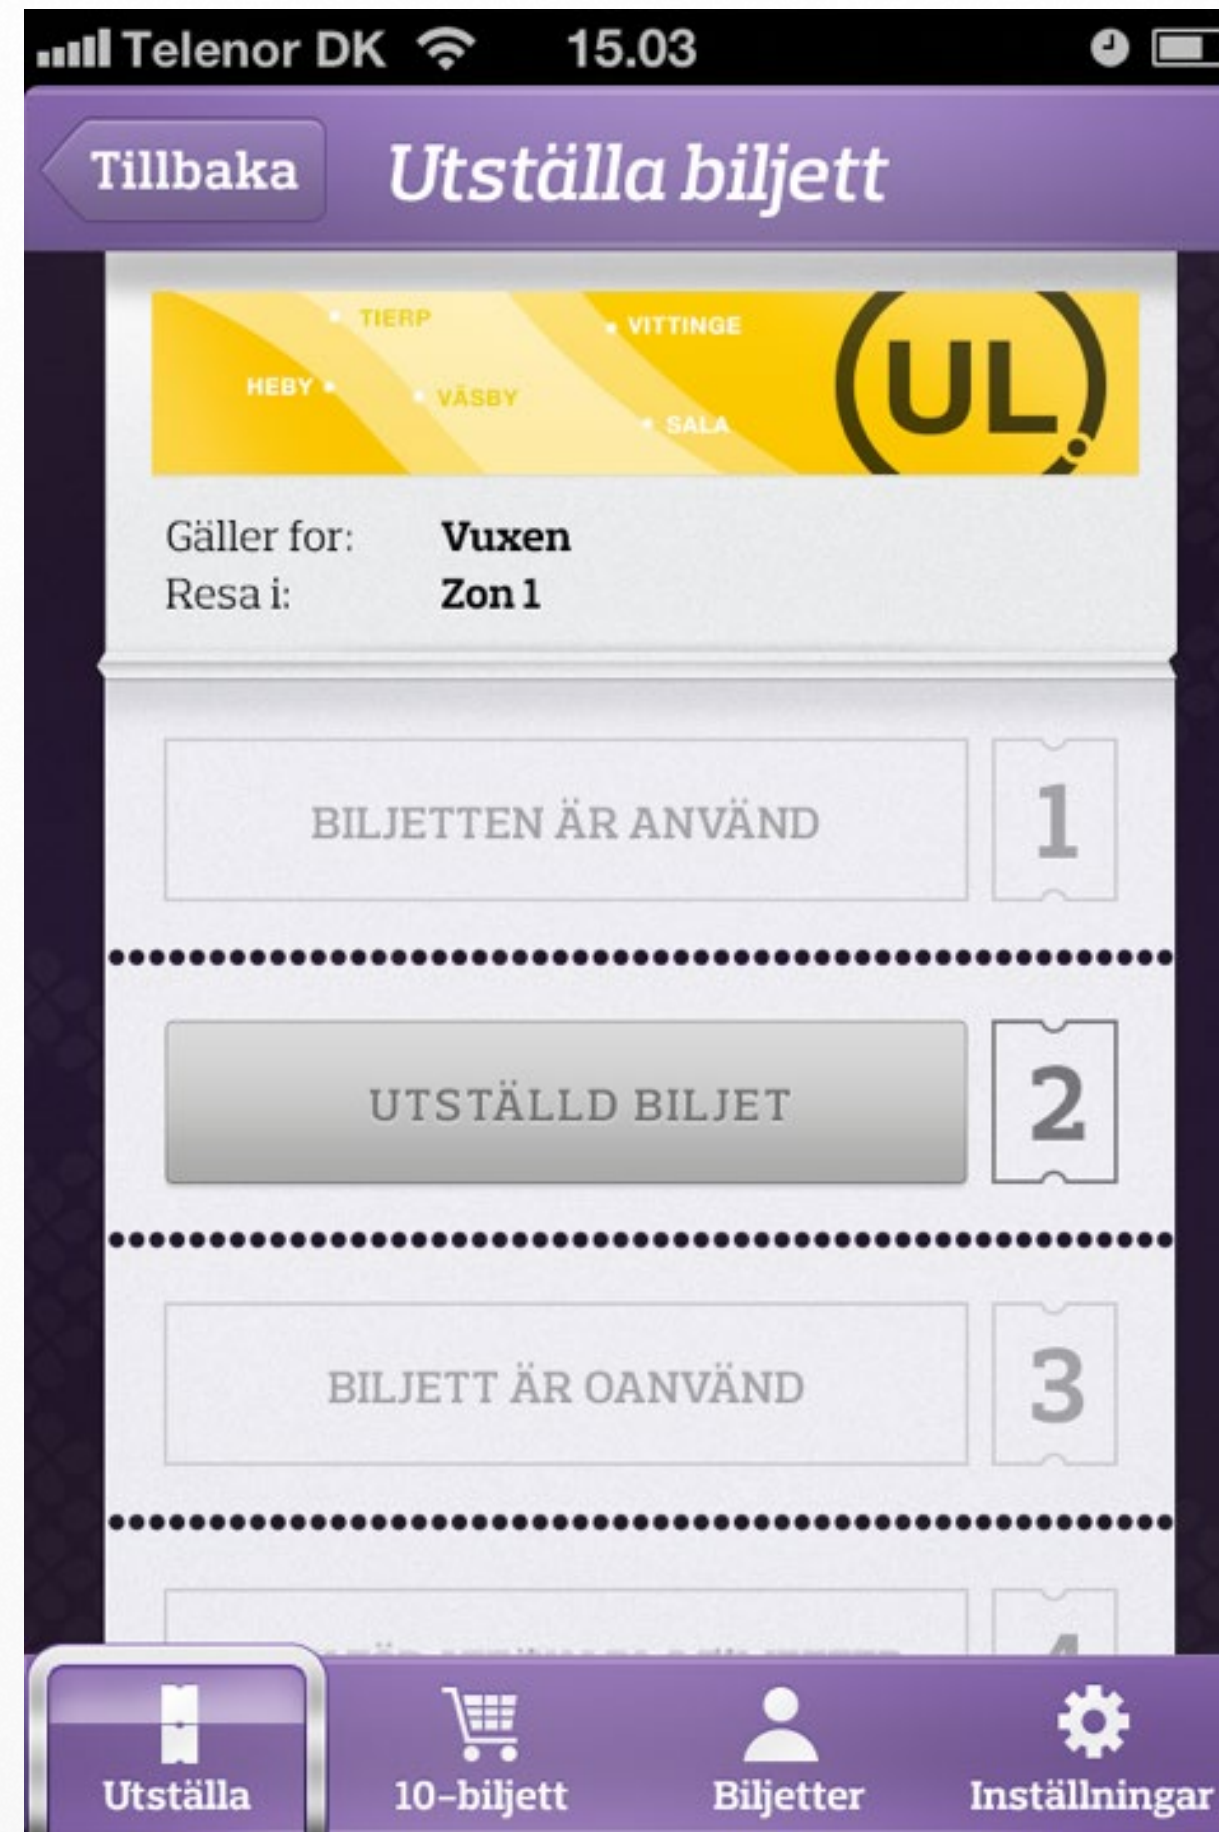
Telenor DK 15.03

Tillbaka Utställa biljett

TIERP VITTINGE HEBY VÄSBY SALA UL

Gäller for: Vuxen
Resa i: Zon 1

BILJETTEN ÄR ANVÄND 1

UTSTÄLLD BILJET 2

BILJETT ÄR OANVÄND 3

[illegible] 4

Utställa 10-biljett Biljetter Inställningar